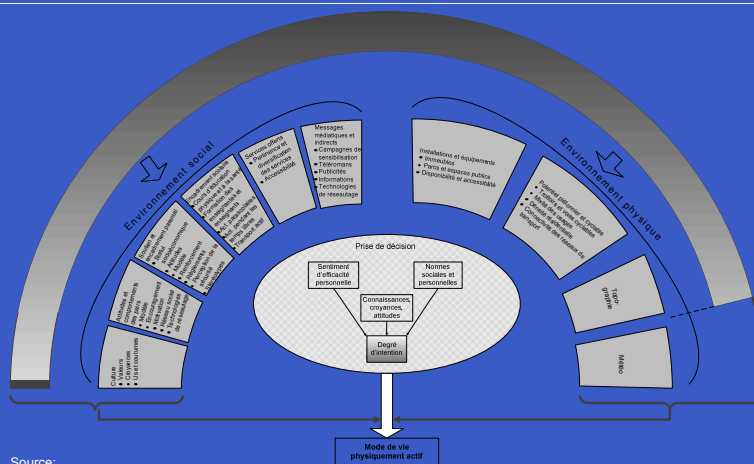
Environnement social

Environnement physique

Culture
• Valeurs
• Croyances
• Us et coutumes

Attitudes et comportements de la famille et de la communauté
• Modèles
• Encouragement
• Participation
• Normes sociales

Soutien et encadrement
• Parental
• Professionnel
• Bénévole
• Soutien financier
• Intervenants
• Instance administrative

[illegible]

Services offerts
• Pertinence et diversification des services
• Accessibilité

Messages médiatiques et indirects
• Campagnes de sensibilisation
• Téléromans
• Publicités
• Informations
• Technologies de réseautage

Installations et équipements
• Immeubles
• Parcs et espaces publics
• Disponibilité et accessibilité

Potentiel piétonnier et cyclable
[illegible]
transport

Topographie

Météo

Prise de décision

Sentiment d'efficacité personnelle

Normes sociales et personnelles

Connaissances, croyances, attitudes

Degré d'intention

Mode de vie physiquement actif

Source: